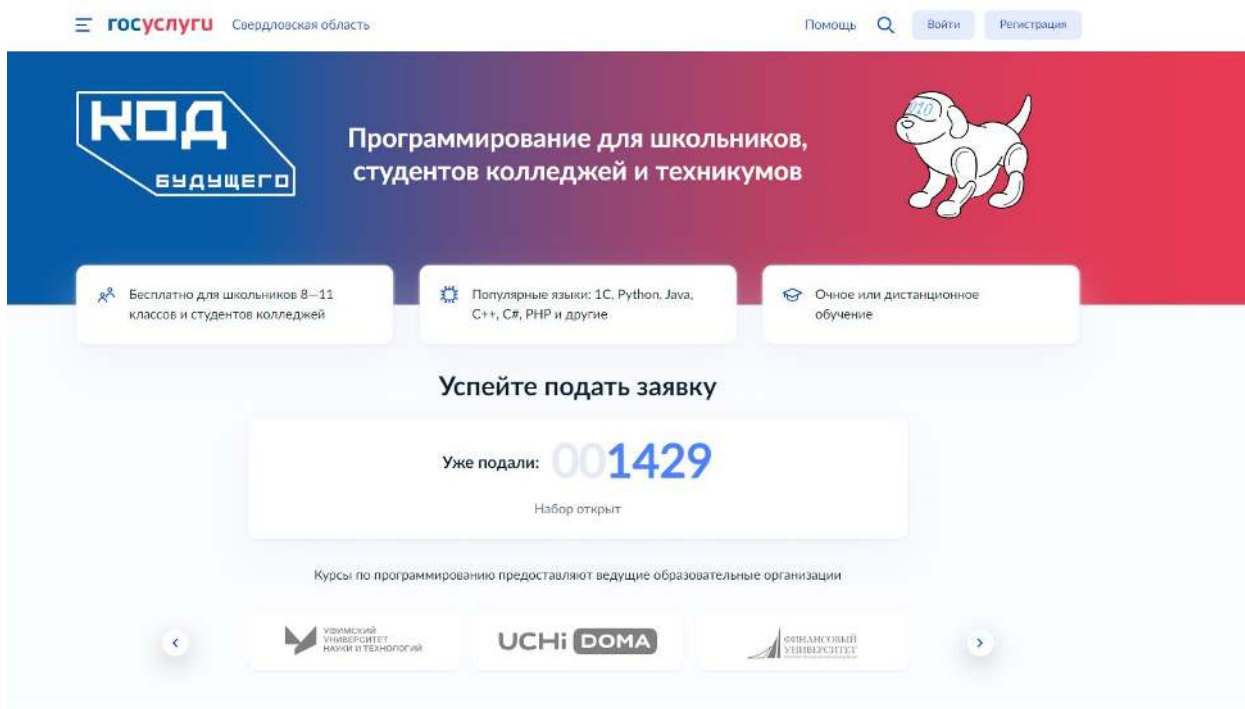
госуслуги Свердловская область

Помощь Войти Регистрация

КОД будущего

Программирование для школьников, студентов колледжей и техникумов

010

Бесплатно для школьников 8—11 классов и студентов колледжей

Популярные языки: 1С, Python, Java, C++, C#, PHP и другие

Очное или дистанционное обучение

Успейте подать заявку

Уже подали: 001429

Набор открыт

Курсы по программированию предоставляют ведущие образовательные организации

Уфимский университет науки и технологий

UCHi DOMA

Финансовый университет